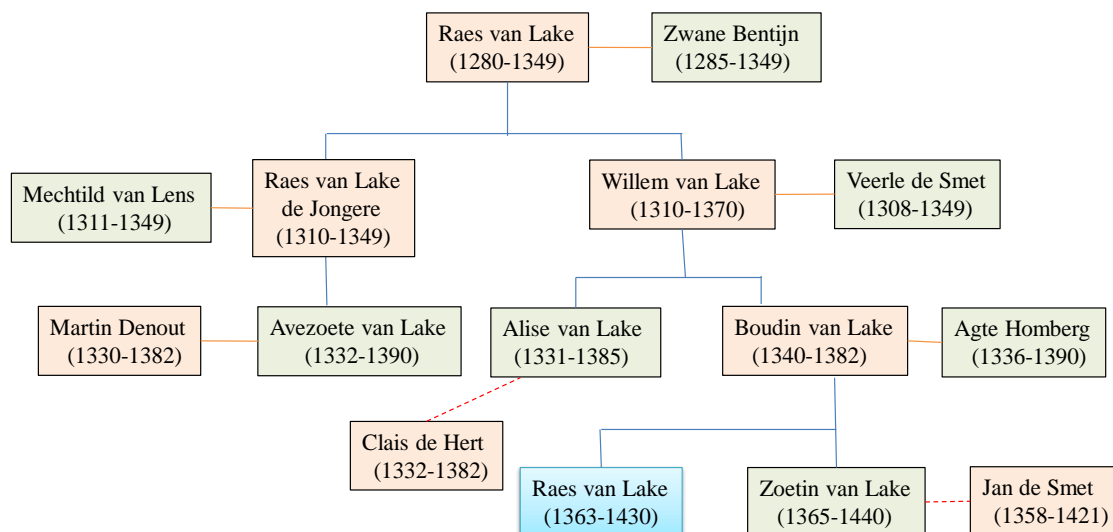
Raes van Lake (1280-1349)

Zwane Bentijn (1285-1349)

Mechtild van Lens (1311-1349)

Raes van Lake de Jongere (1310-1349)

Willem van Lake (1310-1370)

Veerle de Smet (1308-1349)

Martin Denout (1330-1382)

Avezoete van Lake (1332-1390)

Alise van Lake (1331-1385)

Boudin van Lake (1340-1382)

Agte Homberg (1336-1390)

Clais de Hert (1332-1382)

Raes van Lake (1363-1430)

Zoetin van Lake (1365-1440)

Jan de Smet (1358-1421)